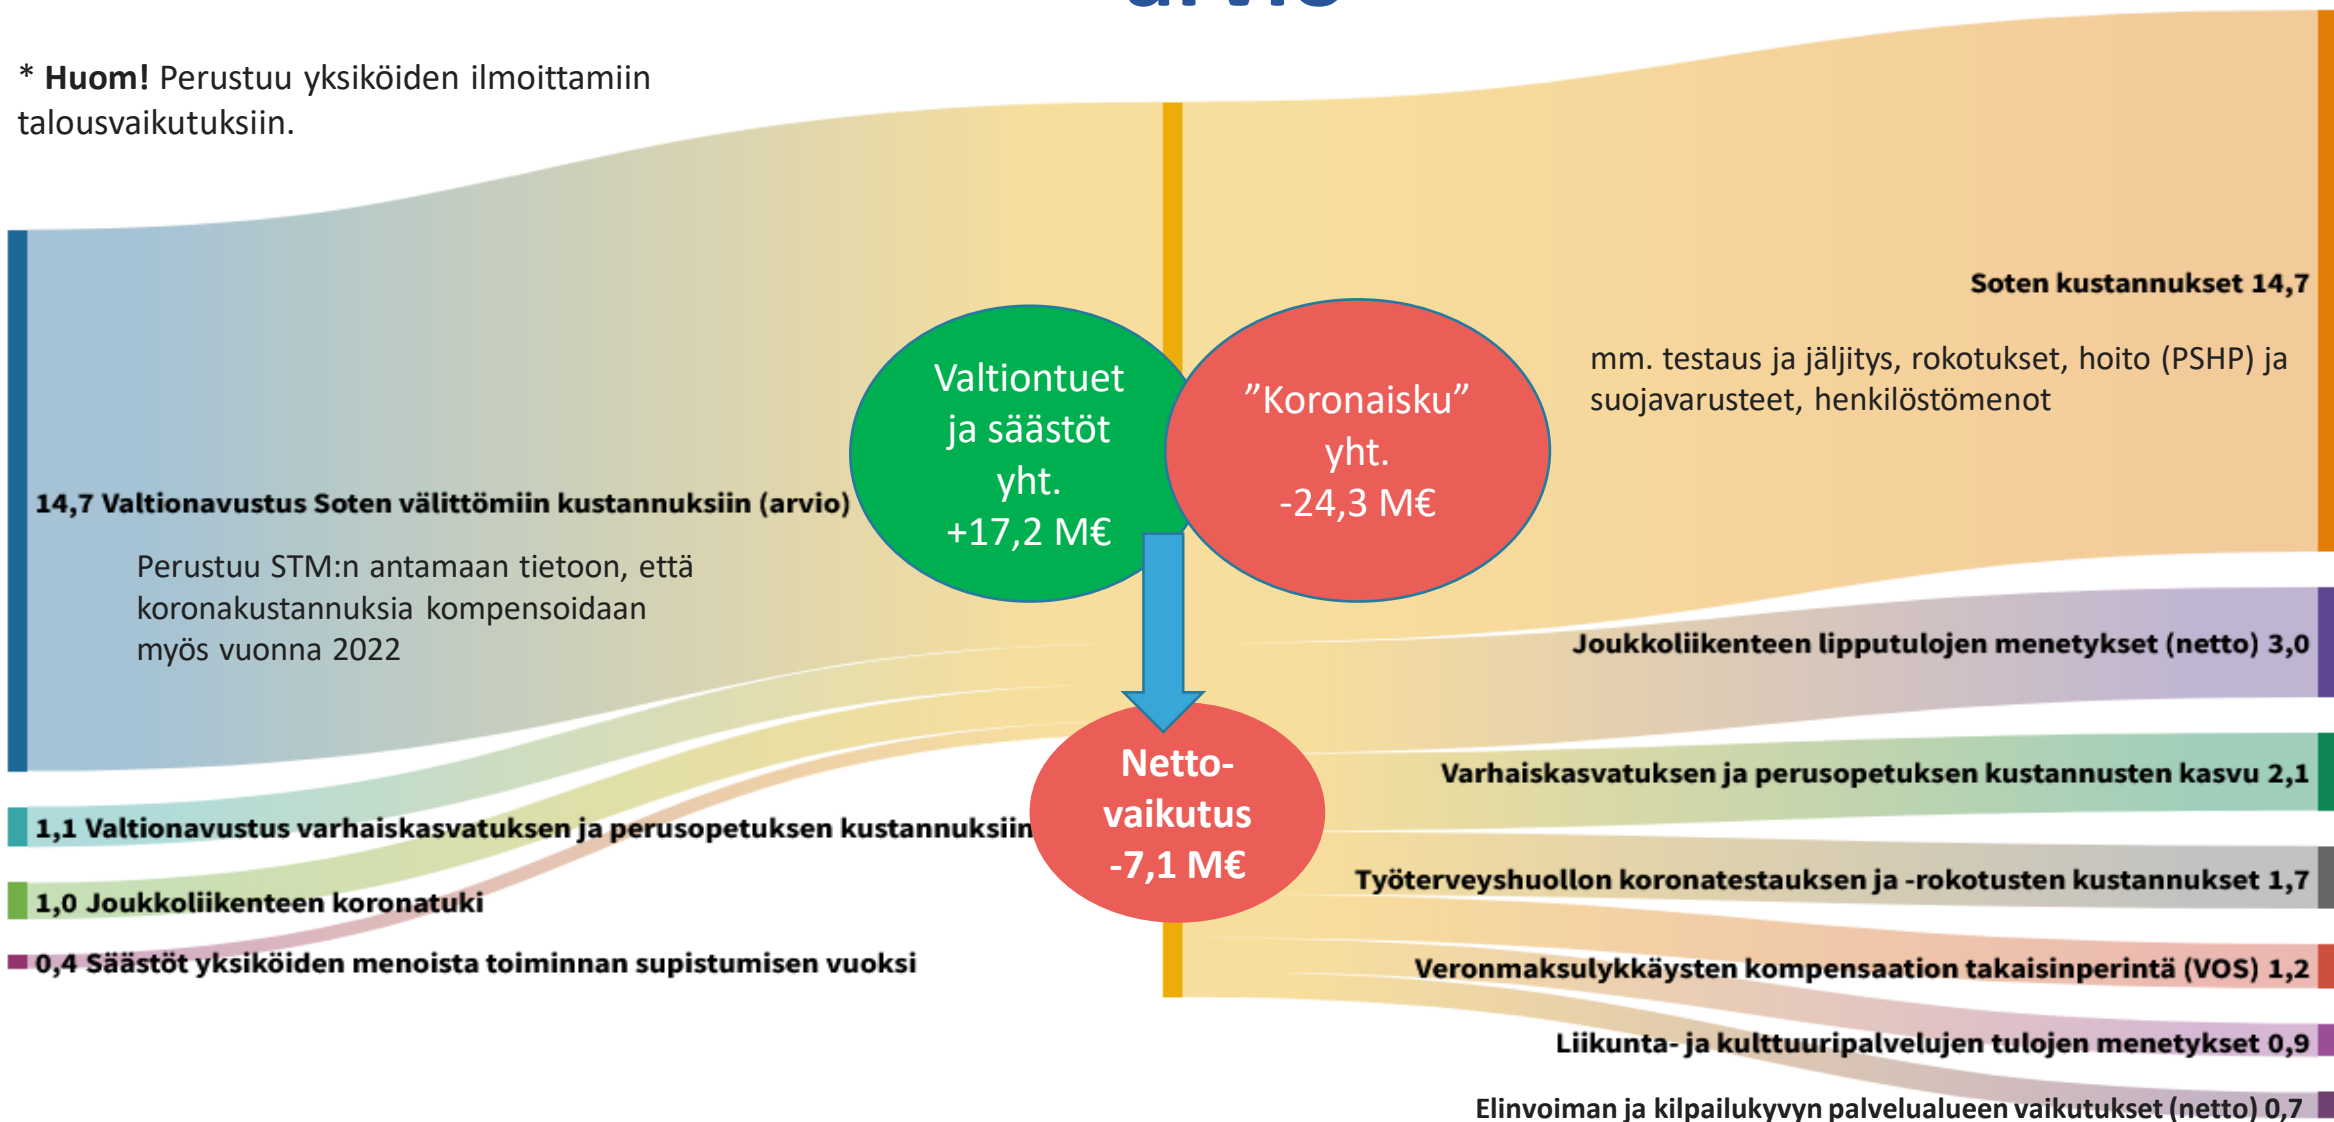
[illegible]

* **Huom!** Perustuu yksiköiden ilmoittamiin talousvaikutuksiin.

14,7 Valtionavustus Soten välittömiin kustannuksiin (arvio)

Perustuu STM:n antamaan tietoon, että koronakustannuksia kompensoidaan myös vuonna 2022

1,1 Valtionavustus varhaiskasvatuksen ja perusopetuksen kustannuksiin

1,0 Joukkoliikenteen koronatuki

0,4 Säästöt yksiköiden menoista toiminnan supistumisen vuoksi

Valtiontuet ja säästöt yht. +17,2 M€

”Koronaisku” yht. -24,3 M€

Netto-vaikutus -7,1 M€

Soten kustannukset 14,7

mm. testaus ja jäljitys, rokotukset, hoito (PSHP) ja suojavarusteet, henkilöstömenot

Joukkoliikenteen lipputulojen menetykset (netto) 3,0

Varhaiskasvatuksen ja perusopetuksen kustannusten kasvu 2,1

Työterveyshuollon koronatestauksen ja -rokotusten kustannukset 1,7

Veronmaksulykkäysten kompensaation takaisinperintä (VOS) 1,2

Liikunta- ja kulttuuripalvelujen tulojen menetykset 0,9

Elinvoiman ja kilpailukyvyn palvelualueen vaikutukset (netto) 0,7